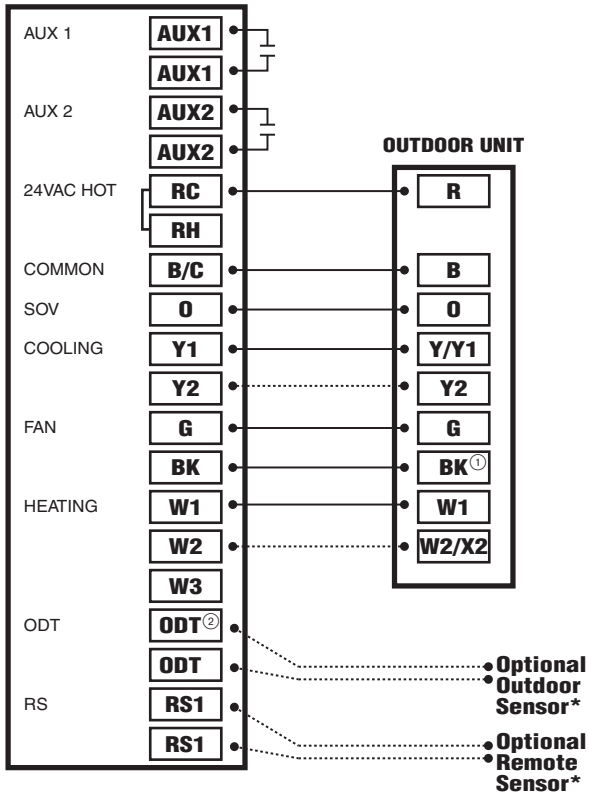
AUX 1
AUX1
AUX1
AUX 2
AUX2
AUX2
OUTDOOR UNIT
24VAC HOT
RC
R
RH
COMMON
B/C
B
SOV
O
O
COOLING
Y1
Y/Y1
Y2
Y2
FAN
G
G
BK
BK①
HEATING
W1
W1
W2
W2/X2
W3
ODT
ODT②
ODT
Optional Outdoor Sensor*
RS
RS1
RS1
Optional Remote Sensor*